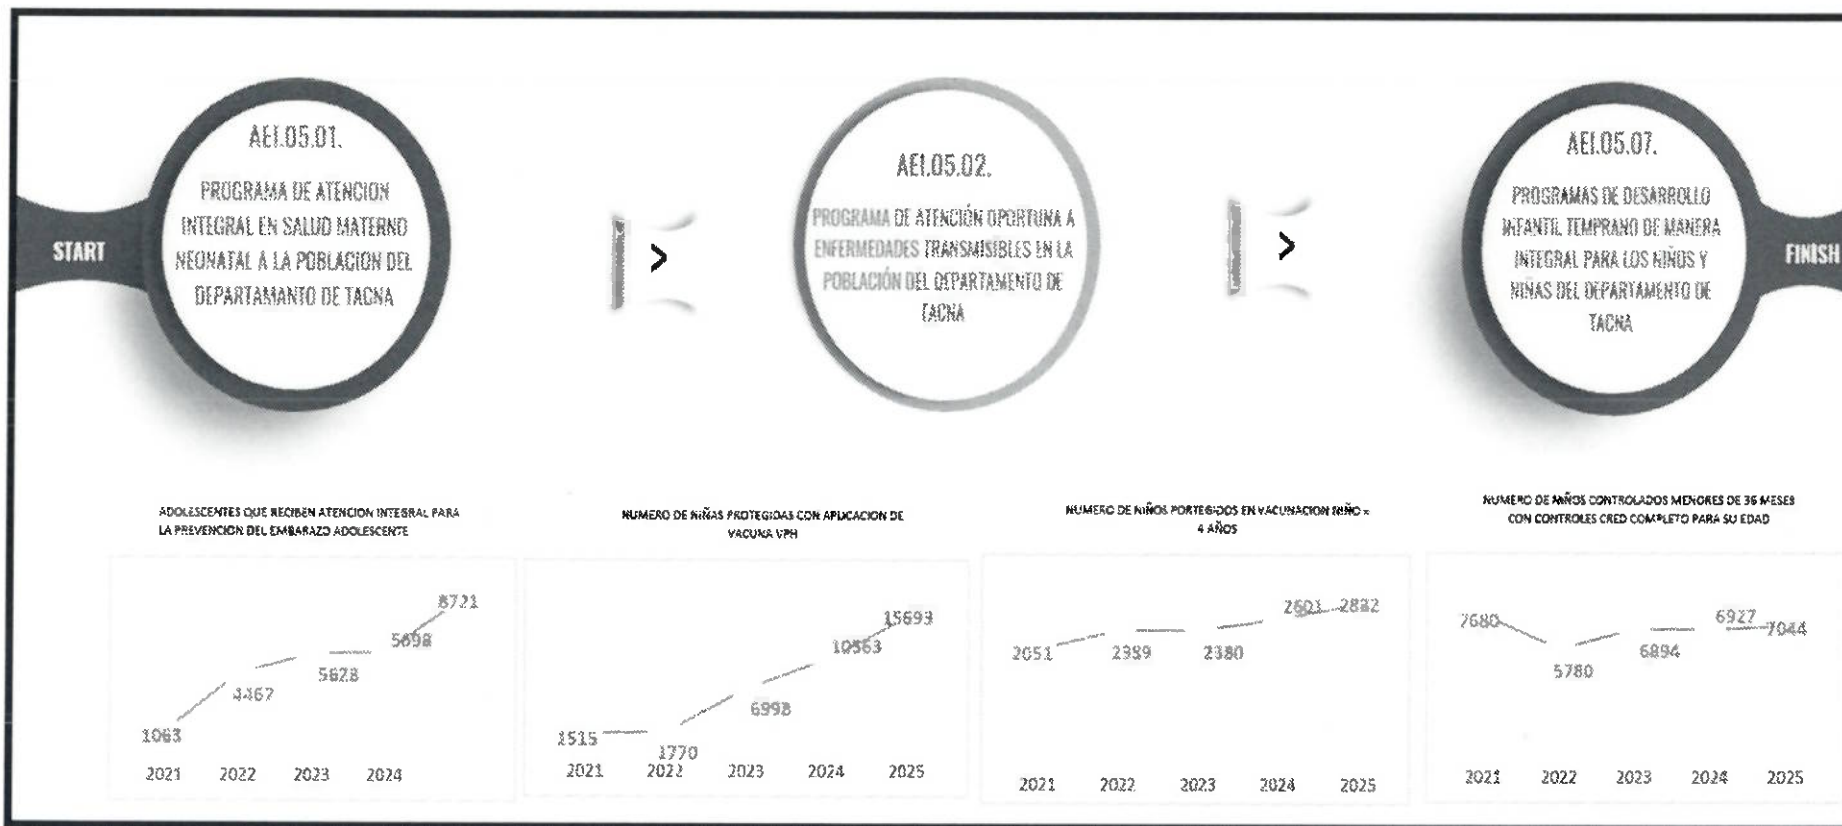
START

AEI.05.01.

PROGRAMA DE ATENCION INTEGRAL EN SALUD MATERNO NEONATAL A LA POBLACION DEL DEPARTAMANTO DE TACNA

>

AEI.05.02.

PROGRAMA DE ATENCIÓN OPORTUNA A ENFERMEDADES TRANSMISIBLES EN LA POBLACIÓN DEL DEPARTAMENTO DE TACNA

>

AEI.05.07.

PROGRAMAS DE DESARROLLO INFANTIL TEMPRANO DE MANERA INTEGRAL PARA LOS NIÑOS Y NIÑAS DEL DEPARTAMENTO DE TACNA

FINISH

ADOLESCENTES QUE RECIBEN ATENCION INTEGRAL PARA LA PREVENCION DEL EMBARAZO ADOLESCENTE

1063
4467
5628
5698
8721
2021 2022 2023 2024

NUMERO DE NIÑAS PROTEGIDAS CON APLICACION DE VACUNA VPH

1515
1770
6998
10563
15693
2021 2022 2023 2024 2025

NUMERO DE NIÑOS PORTEGIDOS EN VACUNACION NIÑO < 4 AÑOS

2051
2389
2380
2603
2832
2021 2022 2023 2024 2025

NUMERO DE NIÑOS CONTROLADOS MENORES DE 36 MESES CON CONTROLES CRED COMPLETO PARA SU EDAD

7680
5780
6894
6927
7044
2021 2022 2023 2024 2025